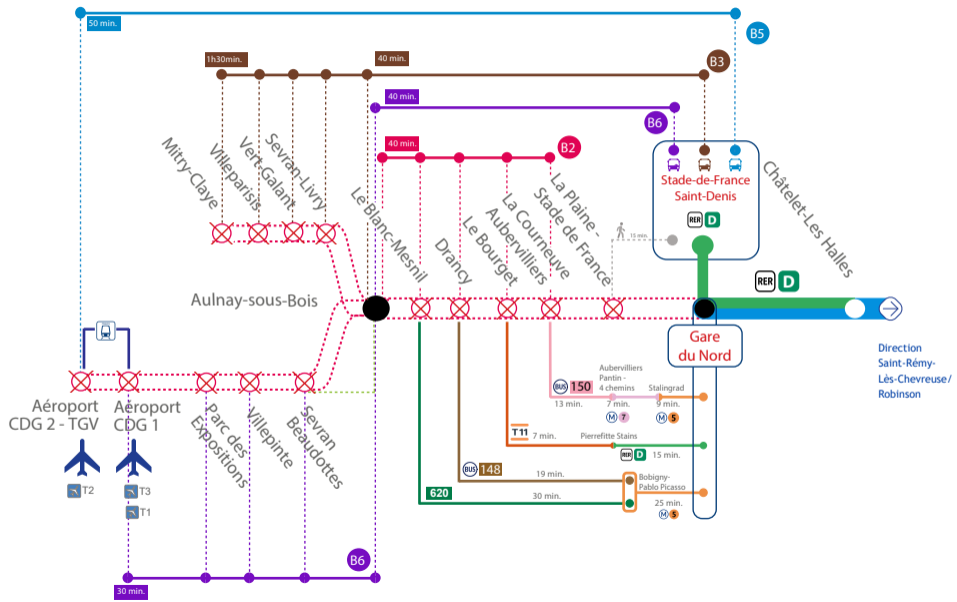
50 min.
B5
1h30min.
40 min.
B3
40 min.
B6
40 min.
B2
Mitry-Claye
Villeparisis
Vert-Galant
Sevran-Livry
Le Blanc-Mesnil
Drancy
Le Bourget
La Courneuve Aubervilliers
La Plaine - Stade de France
15 min.
Stade-de-France Saint-Denis
RER D
Châtelet-Les Halles
Aulnay-sous-Bois
RER D
Gare du Nord
Direction Saint-Rémy-Lès-Chevreuse / Robinson
Aéroport CDG 2 - TGV
Aéroport CDG 1
Parc des Expositions
Villepinte
Sevran Beaudottes
T2
T3
T1
BUS 150
13 min.
Aubervilliers Pantin - 4 chemins
7 min.
M 7
Stalingrad
9 min.
M 5
T11
7 min.
Pierrefitte Stains
RER D
15 min.
BUS 148
19 min.
Bobigny-Pablo Picasso
620
30 min.
25 min.
M 5
B6
30 min.